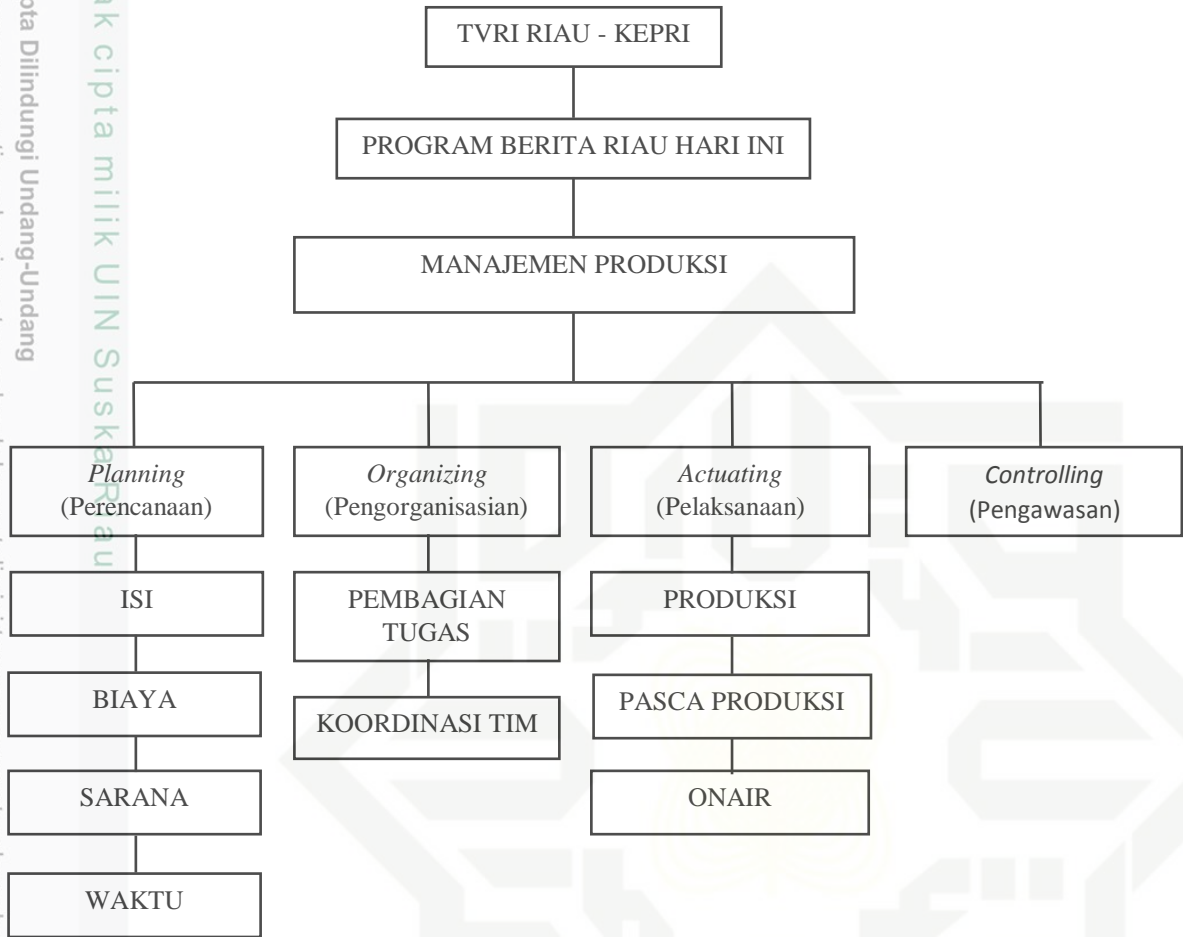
ak cipta milik UIN Suska Riau

ota Dilindungi Undang-Undang

TVRI RIAU - KEPRI

PROGRAM BERITA RIAU HARI INI

MANAJEMEN PRODUKSI

*Planning* (Perencanaan)

*Organizing* (Pengorganisasian)

*Actuating* (Pelaksanaan)

*Controlling* (Pengawasan)

ISI

BIAYA

SARANA

WAKTU

PEMBAGIAN TUGAS

KOORDINASI TIM

PRODUKSI

PASCA PRODUKSI

ONAIR